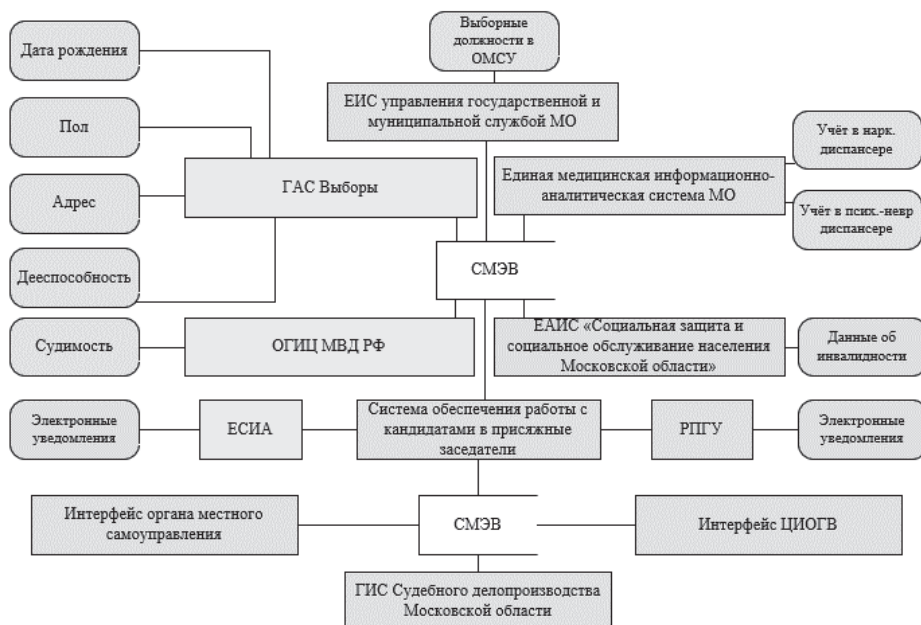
Выборные должности в ОМСУ

Дата рождения

ЕИС управления государственной и муниципальной службой МО

Пол

Учёт в нарк. диспансере

ГАС Выборы

Единая медицинская информационно-аналитическая система МО

Адрес

Учёт в псих.-невр диспансере

СМЭВ

Дееспособность

Судимость

ОГИЦ МВД РФ

ЕАИС «Социальная защита и социальное обслуживание населения Московской области»

Данные об инвалидности

Электронные уведомления

ЕСИА

Система обеспечения работы с кандидатами в присяжные заседатели

РПГУ

Электронные уведомления

Интерфейс органа местного самоуправления

СМЭВ

Интерфейс ЦИОГВ

ГИС Судебного делопроизводства Московской области